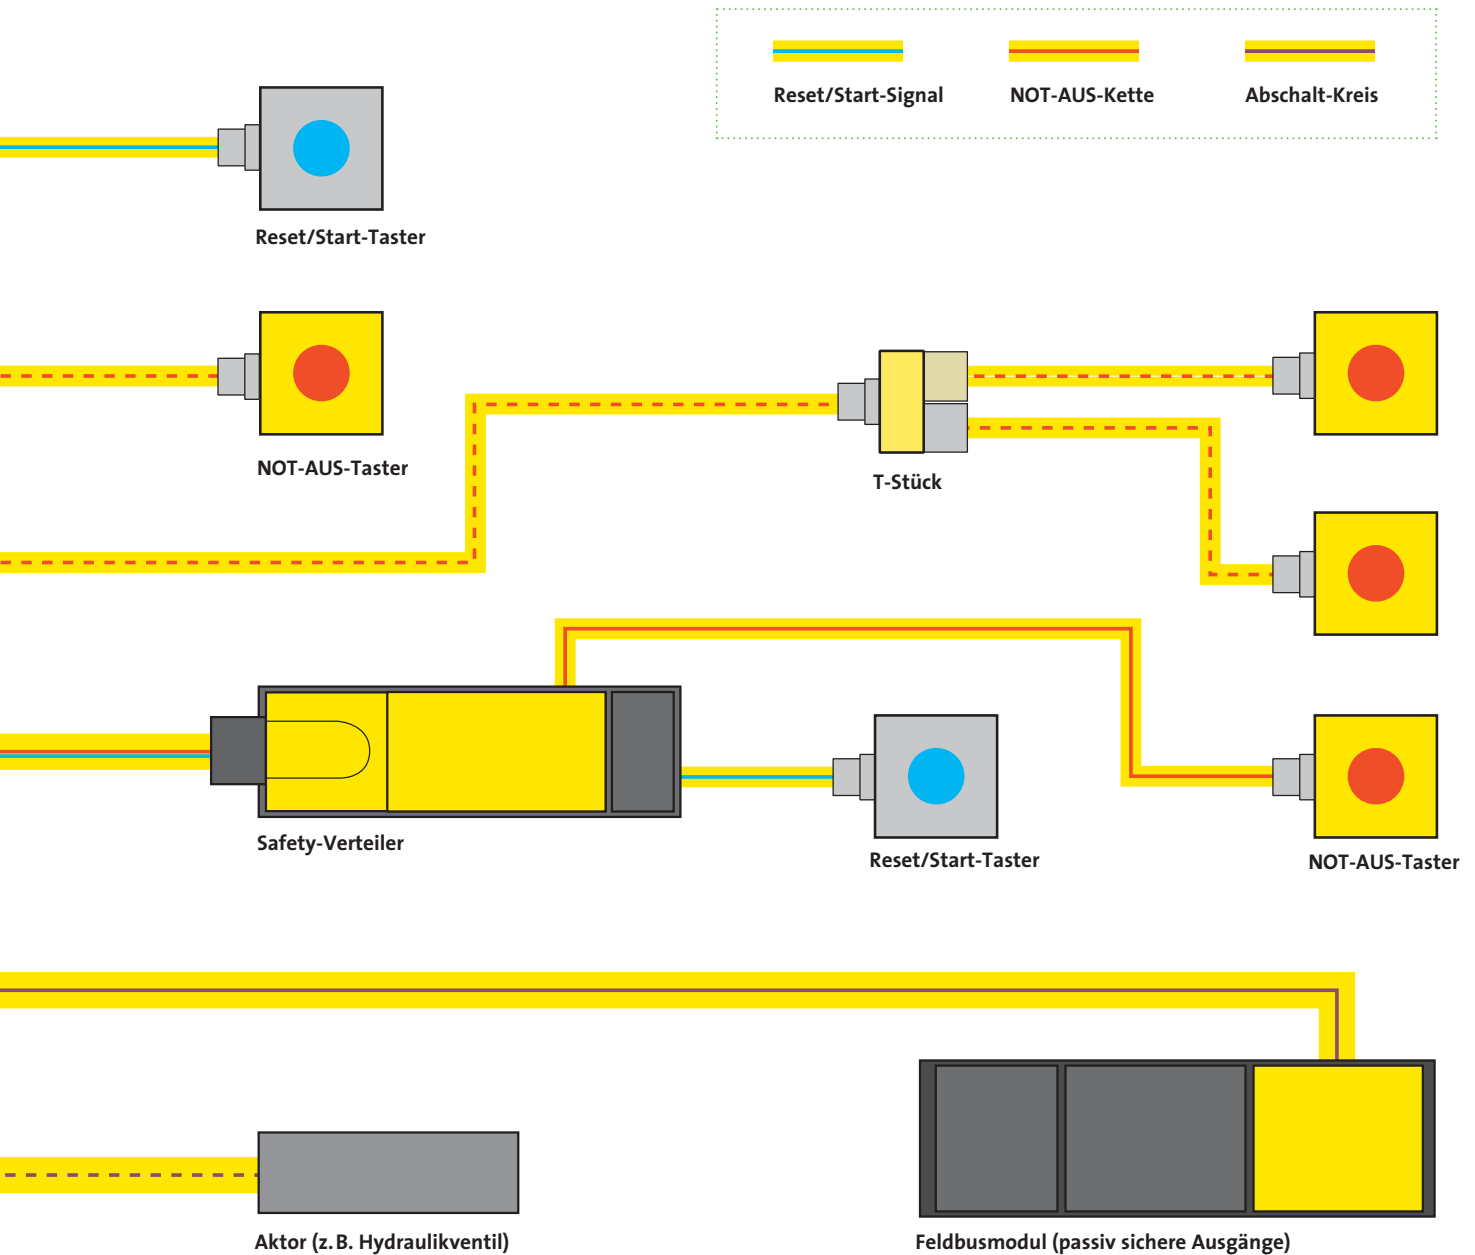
Reset/Start-Signal

NOT-AUS-Kette

Abschalt-Kreis

Reset/Start-Taster

NOT-AUS-Taster

T-Stück

Safety-Verteiler

Reset/Start-Taster

NOT-AUS-Taster

Aktor (z. B. Hydraulikventil)

Feldbusmodul (passiv sichere Ausgänge)